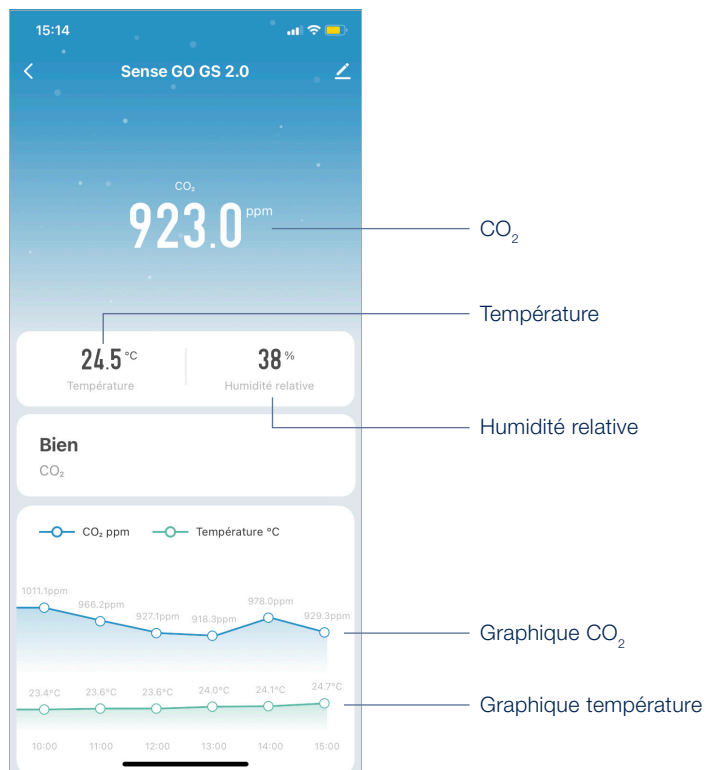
15:14

Sense GO GS 2.0

$CO_2$
923.0 ppm

$CO_2$

Température

24.5 °C
Température

38 %
Humidité relative

Humidité relative

Bien
$CO_2$

$CO_2$ ppm Température °C

1011.1ppm 966.2ppm 927.1ppm 918.3ppm 978.0ppm 929.3ppm

Graphique $CO_2$

23.4°C 23.6°C 23.6°C 24.0°C 24.1°C 24.7°C

Graphique température

10:00 11:00 12:00 13:00 14:00 15:00